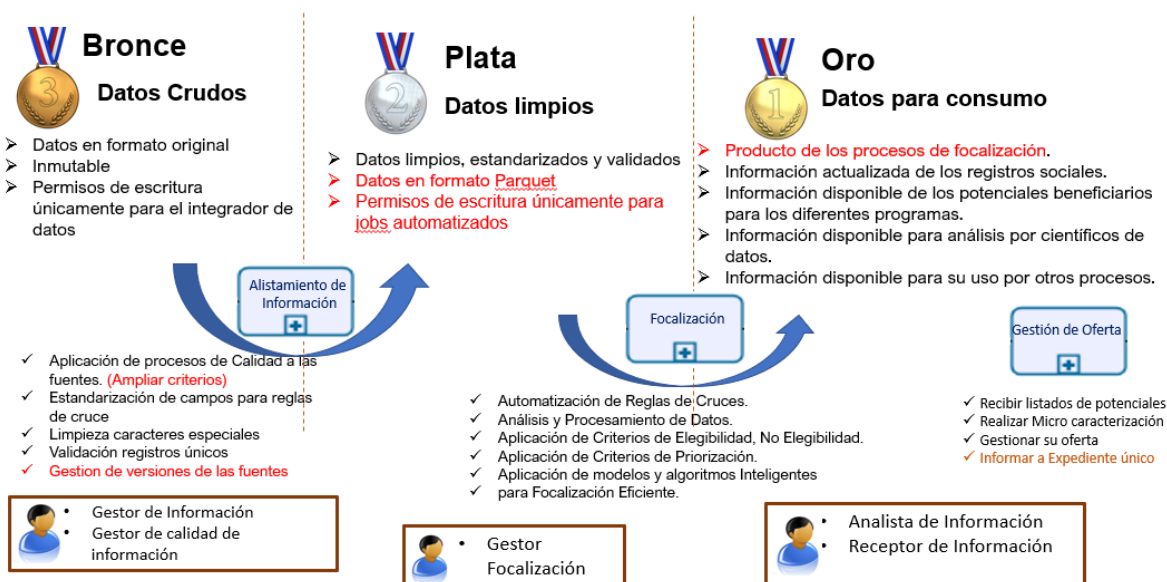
3 Bronce
Datos Crudos

- Datos en formato original
- Inmutable
- Permisos de escritura únicamente para el integrador de datos

2 Plata
Datos limpios

- Datos limpios, estandarizados y validados
- Datos en formato Parquet
- Permisos de escritura únicamente para jobs automatizados

1 Oro
Datos para consumo

- Producto de los procesos de focalización.
- Información actualizada de los registros sociales.
- Información disponible de los potenciales beneficiarios para los diferentes programas.
- Información disponible para análisis por científicos de datos.
- Información disponible para su uso por otros procesos.

Alistamiento de Información

Focalización

Gestión de Oferta

✓ Aplicación de procesos de Calidad a las fuentes. (Ampliar criterios)
✓ Estandarización de campos para reglas de cruce
✓ Limpieza caracteres especiales
✓ Validación registros únicos
✓ Gestion de versiones de las fuentes

✓ Automatización de Reglas de Cruces.
✓ Análisis y Procesamiento de Datos.
✓ Aplicación de Criterios de Elegibilidad, No Elegibilidad.
✓ Aplicación de Criterios de Priorización.
✓ Aplicación de modelos y algoritmos Inteligentes para Focalización Eficiente.

✓ Recibir listados de potenciales
✓ Realizar Micro caracterización
✓ Gestionar su oferta
✓ Informar a Expediente único

• Gestor de Información
• Gestor de calidad de información

• Gestor Focalización

• Analista de Información
• Receptor de Información